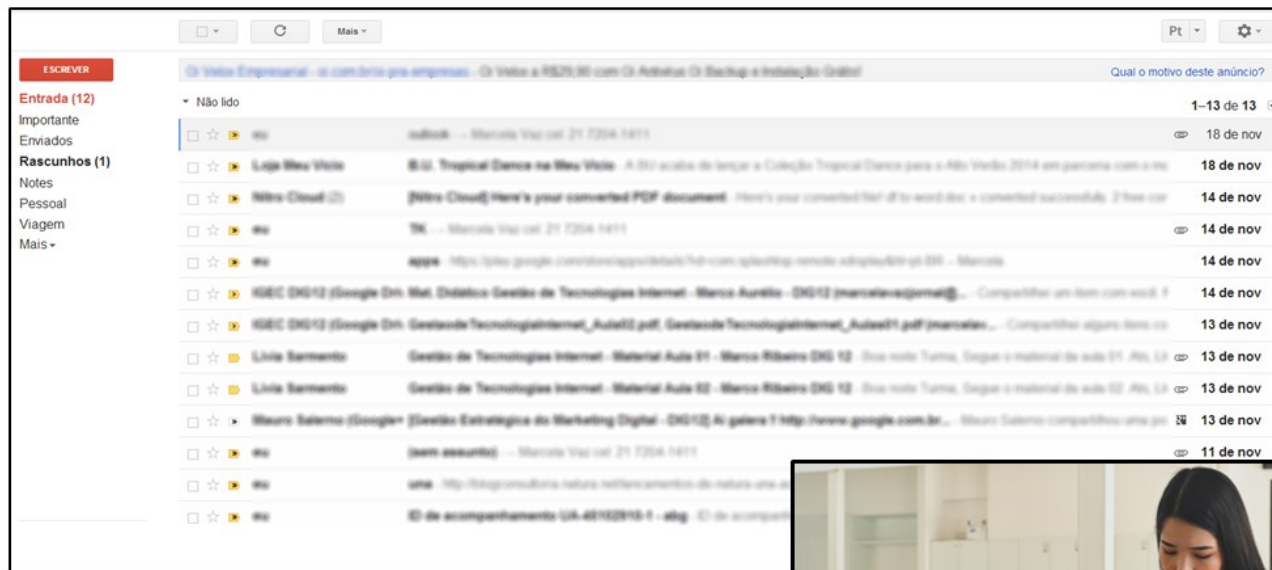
Mais

Pt

ESCREVER

Entrada (12)
Importante
Enviados
Rascunhos (1)
Notes
Pessoal
Viagem
Mais

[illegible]

Qual o motivo deste anúncio?

Não lido

1–13 de 13

| | | |
|---|---|---|
| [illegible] | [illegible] | 18 de nov |
| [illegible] | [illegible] | 18 de nov |
| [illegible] | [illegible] | 14 de nov |
| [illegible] | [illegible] | 14 de nov |
| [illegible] | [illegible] | 14 de nov |
| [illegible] | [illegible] | 14 de nov |
| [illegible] | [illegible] | 13 de nov |
| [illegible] | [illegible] | 13 de nov |
| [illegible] | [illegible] | 13 de nov |
| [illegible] | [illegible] | 13 de nov |
| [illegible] | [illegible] | 11 de nov |
| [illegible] | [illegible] | |
| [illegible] | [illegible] | |